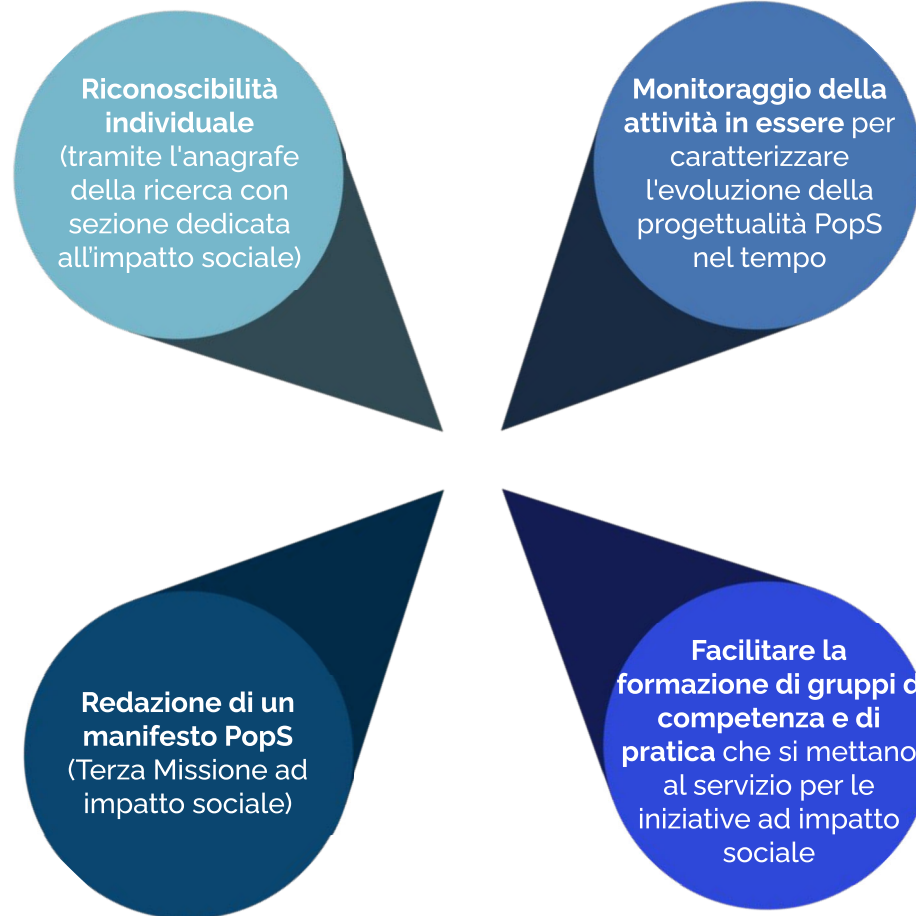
**Riconoscibilità individuale** (tramite l'anagrafe della ricerca con sezione dedicata all'impatto sociale)

**Monitoraggio della attività in essere** per caratterizzare l'evoluzione della progettualità PopS nel tempo

**Redazione di un manifesto PopS** (Terza Missione ad impatto sociale)

**Facilitare la formazione di gruppi di competenza e di pratica** che si mettano al servizio per le iniziative ad impatto sociale